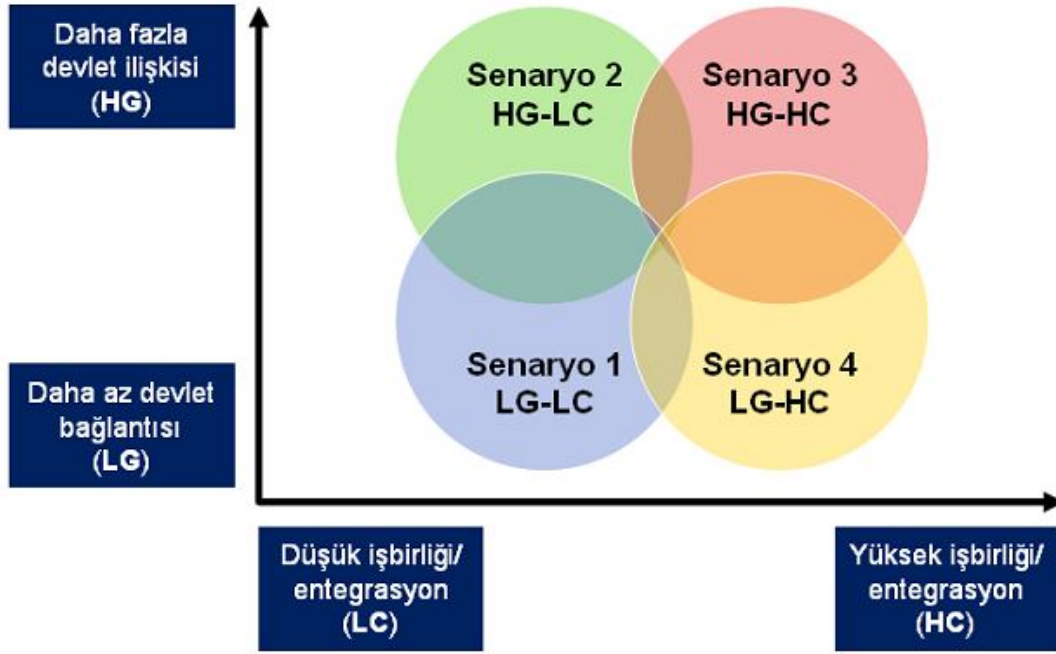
Daha fazla devlet ilişkisi (HG)

Daha az devlet bağlantısı (LG)

Senaryo 2
HG-LC

Senaryo 3
HG-HC

Senaryo 1
LG-LC

Senaryo 4
LG-HC

Düşük işbirliği/ entegrasyon (LC)

Yüksek işbirliği/ entegrasyon (HC)